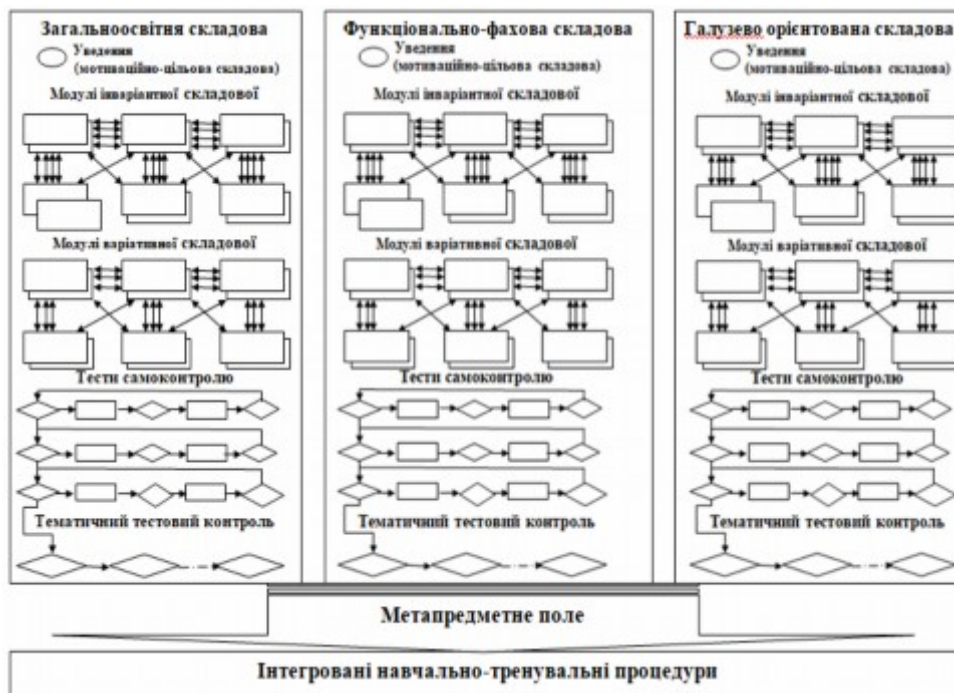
Загальноосвітня складова
Уведення
(мотиваційно-цільова складова)
Модулі інваріантної складової
Модулі варіативної складової
Тести самоконтролю
Тематичний тестовий контроль

Функціонально-фахова складова
Уведення
(мотиваційно-цільова складова)
Модулі інваріантної складової
Модулі варіативної складової
Тести самоконтролю
Тематичний тестовий контроль

Галузево орієнтована складова
Уведення
(мотиваційно-цільова складова)
Модулі інваріантної складової
Модулі варіативної складової
Тести самоконтролю
Тематичний тестовий контроль

Метапредметне поле

Інтегровані навчально-тренувальні процедури